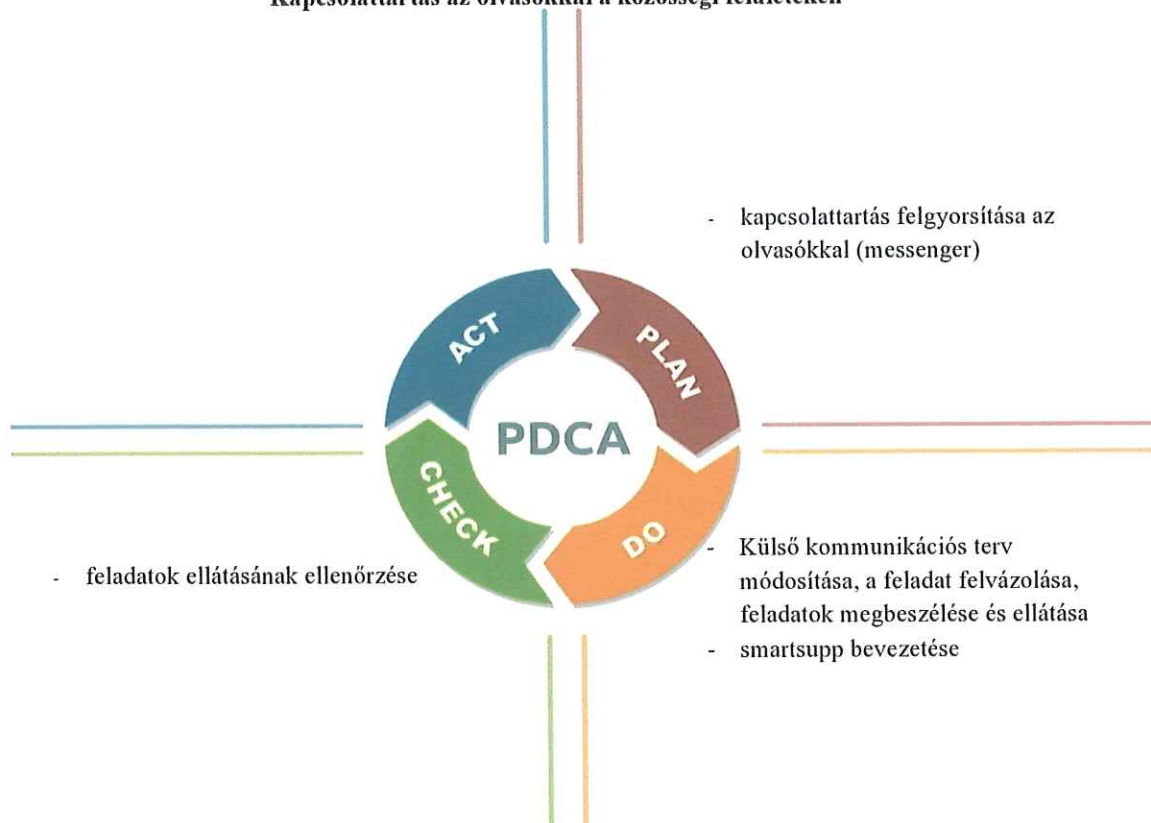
Kapcsolattartás az olvasókkal a közösségi felületeken

- kapcsolattartás felgyorsítása az olvasókkal (messenger)

ACT

PLAN

PDCA

CHECK

DO

- Külső kommunikációs terv módosítása, a feladat felvázolása, feladatok megbeszélése és ellátása
- smartsupp bevezetése

- feladatok ellátásának ellenőrzése